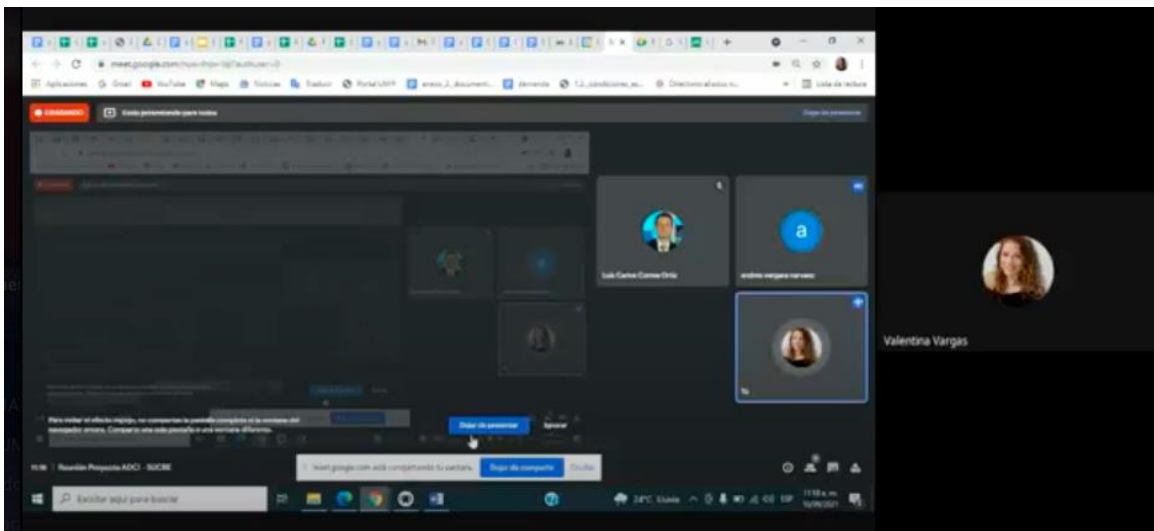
meet.google.com

Aplicaciones Gmail YouTube Maps Noticias Traducir Portal USFP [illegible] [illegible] Lista de lectura

GRABANDO Estás presentando para todos Dejar de presentar

Luis Carlos Correa Ortiz

a

andrea vergara narvaez

Tú

Valentina Vargas

Para evitar el efecto espejo, no compartas la pantalla completa ni la ventana del navegador entera. Comparte una sola pestaña o una ventana diferente.

Dejar de presentar Ignorar

11:18 | Reunión Proyecto ADCI - SUCRE

meet.google.com está compartiendo tu ventana. Dejar de compartir Ocultar

Escribe aquí para buscar

24°C Lluvia ESP 11:18 a. m.